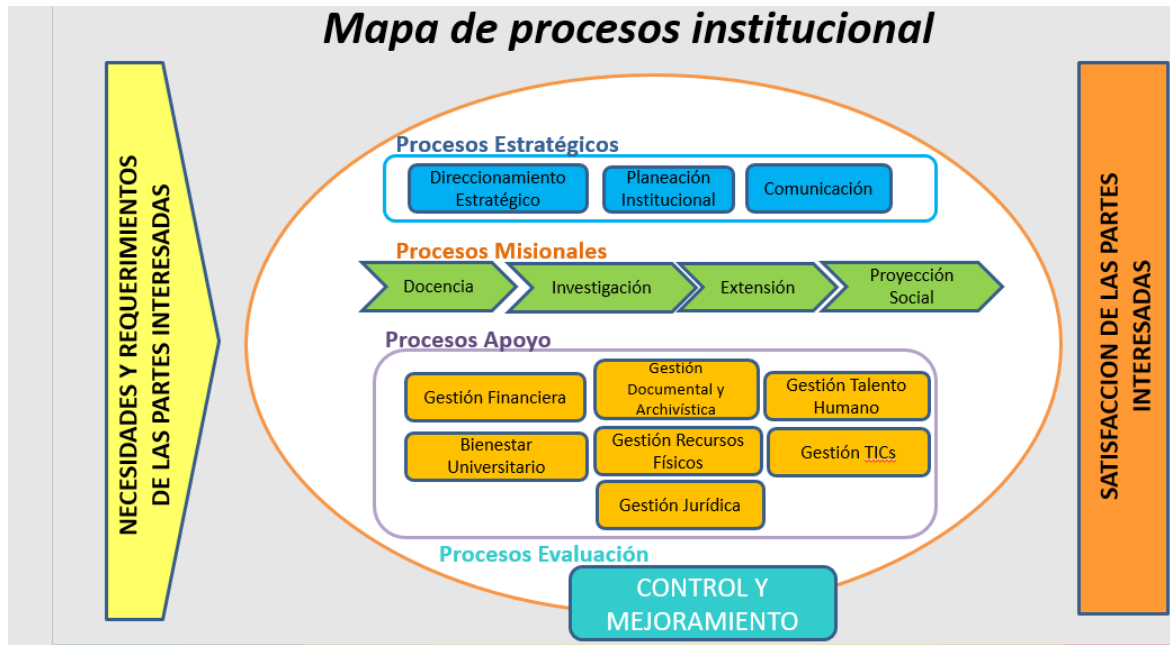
Mapa de procesos institucional

NECESIDADES Y REQUERIMIENTOS DE LAS PARTES INTERESADAS

Procesos Estratégicos

Direccionamiento Estratégico

Planeación Institucional

Comunicación

Procesos Misionales

Docencia

Investigación

Extensión

Proyección Social

Procesos Apoyo

Gestión Financiera

Gestión Documental y Archivística

Gestión Talento Humano

Bienestar Universitario

Gestión Recursos Físicos

Gestión TICs

Gestión Jurídica

Procesos Evaluación

CONTROL Y MEJORAMIENTO

SATISFACCION DE LAS PARTES INTERESADAS